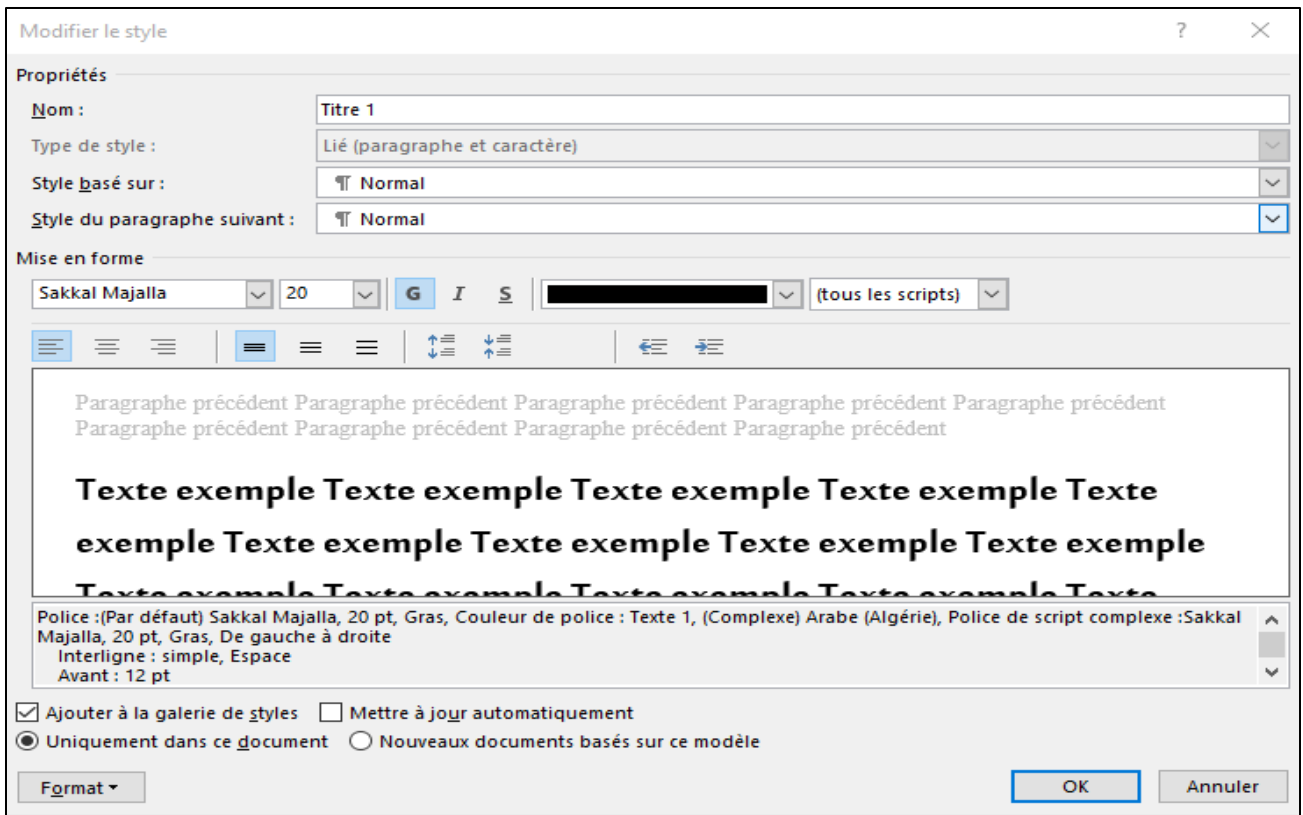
Modifier le style

?

Propriétés

Nom : Titre 1

Type de style : Lié (paragraphe et caractère)

Style basé sur : ¶ Normal

Style du paragraphe suivant : ¶ Normal

Mise en forme

Sakkal Majalla 20 G I S (tous les scripts)

Paragraphe précédent Paragraphe précédent Paragraphe précédent Paragraphe précédent Paragraphe précédent Paragraphe précédent Paragraphe précédent Paragraphe précédent Paragraphe précédent

Texte exemple Texte exemple Texte exemple Texte exemple Texte exemple Texte exemple Texte exemple Texte exemple Texte exemple

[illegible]

Police :(Par défaut) Sakkal Majalla, 20 pt, Gras, Couleur de police : Texte 1, (Complexe) Arabe (Algérie), Police de script complexe :Sakkal Majalla, 20 pt, Gras, De gauche à droite
Interligne : simple, Espace
Avant : 12 pt

Ajouter à la galerie de styles Mettre à jour automatiquement

Uniquement dans ce document Nouveaux documents basés sur ce modèle

Format ▾

OK Annuler